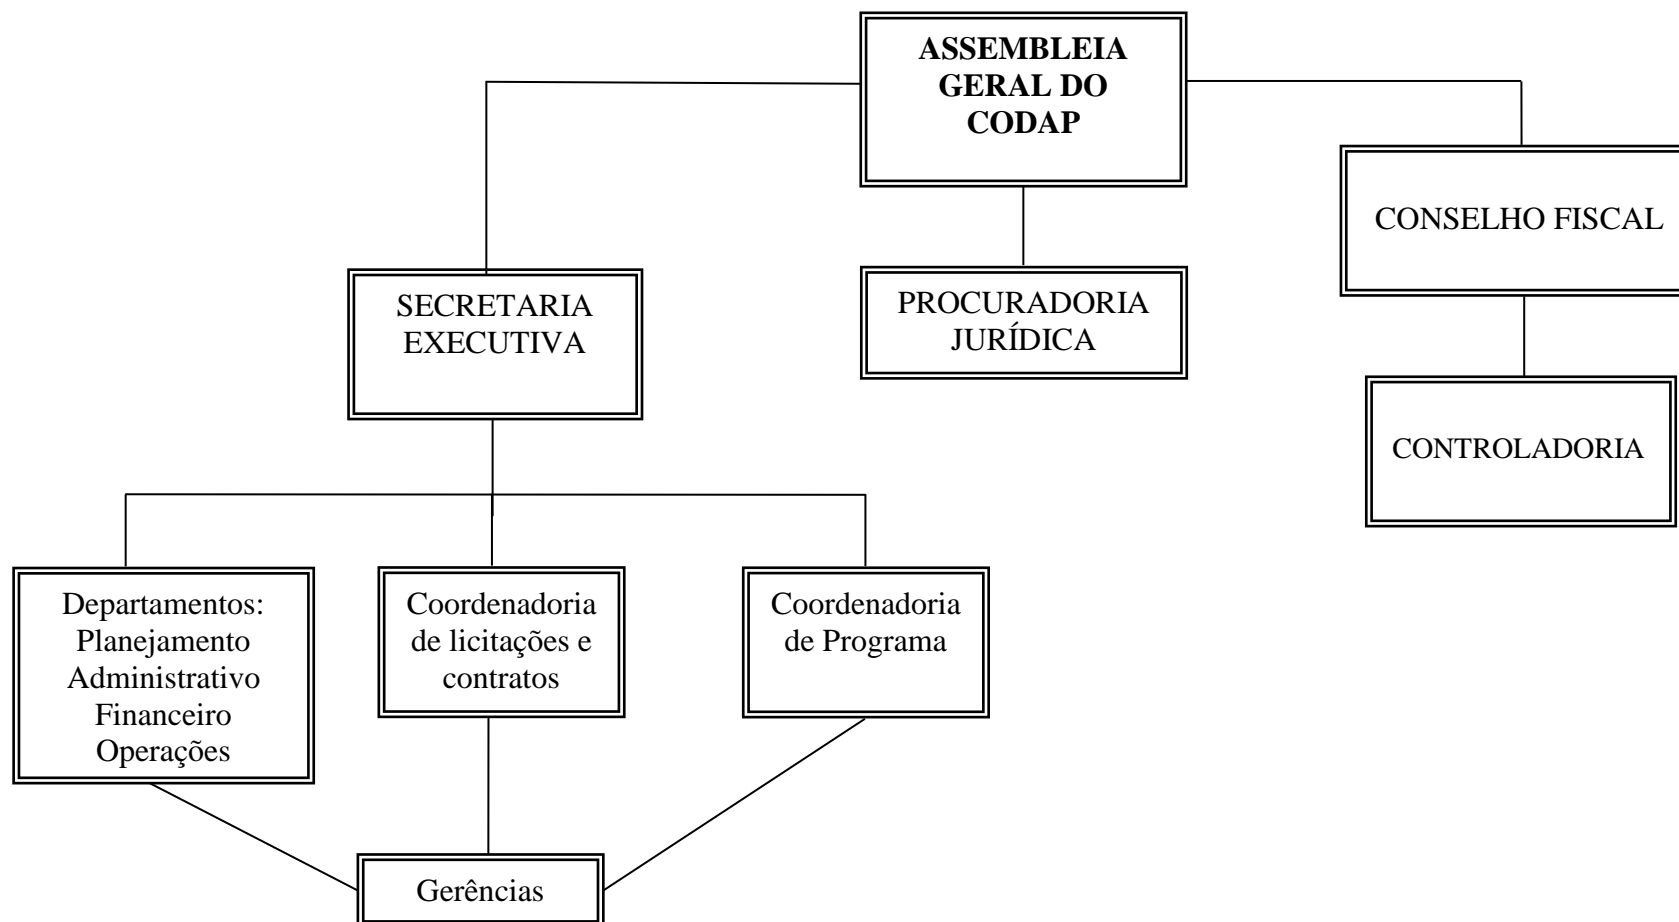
ASSEMBLEIA GERAL DO CODAP

SECRETARIA EXECUTIVA

PROCURADORIA JURÍDICA

CONSELHO FISCAL

CONTROLADORIA

Departamentos: Planejamento Administrativo Financeiro Operações

Coordenadoria de licitações e contratos

Coordenadoria de Programa

Gerências